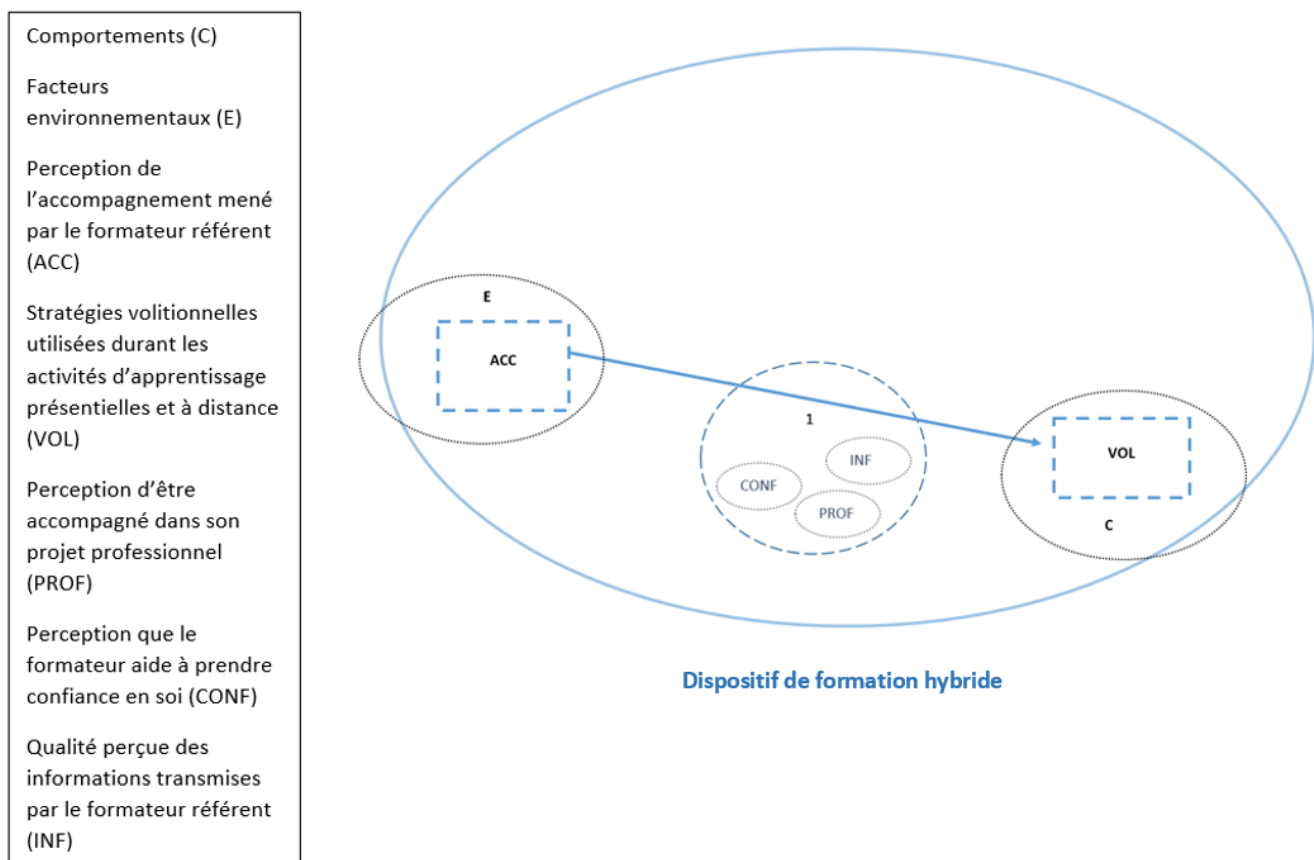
Comportements (C)

Facteurs environnementaux (E)

Perception de l'accompagnement mené par le formateur référent (ACC)

Stratégies volitionnelles utilisées durant les activités d'apprentissage présentielles et à distance (VOL)

Perception d'être accompagné dans son projet professionnel (PROF)

Perception que le formateur aide à prendre confiance en soi (CONF)

Qualité perçue des informations transmises par le formateur référent (INF)

E

ACC

1

INF

CONF

PROF

VOL

C

Dispositif de formation hybride